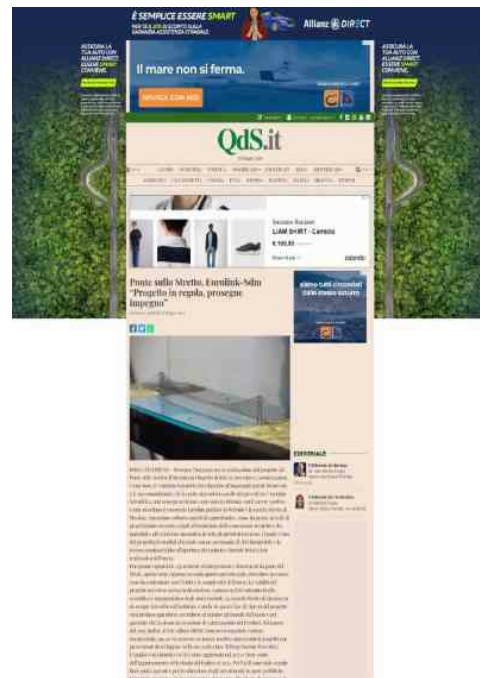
È SEMPLICE ESSERE SMART

Allianz DIRECT

ASSICURA LA TUA AUTO CON ALLIANZ DIRECT. ESSERE SMART CONVIENE.

ASSICURA LA TUA AUTO CON ALLIANZ DIRECT. ESSERE SMART CONVIENE.

Il mare non si ferma.

VIAGGIA CON NOI

QdS.it

LIAM SHIRT - Camicia

€ 160,65

Ponte sullo Stretto, Eurolink-Sdm "Progetto in regola, prosegue impegno"

EDITORIALE

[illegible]